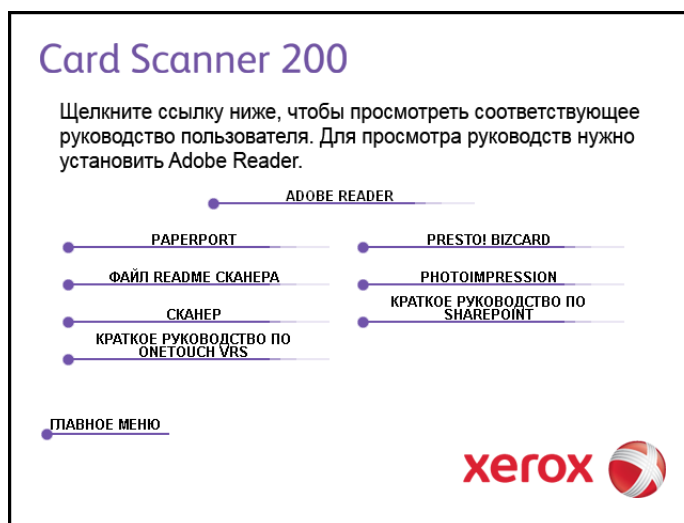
Card Scanner 200

Щелкните ссылку ниже, чтобы просмотреть соответствующее руководство пользователя. Для просмотра руководств нужно установить Adobe Reader.

ADOBE READER

PAPERPORT

PRESTO! BIZCARD

ФАЙЛ README СКАНЕРА

PHOTOIMPRESSION

СКАНЕР

КРАТКОЕ РУКОВОДСТВО ПО SHAREPOINT

КРАТКОЕ РУКОВОДСТВО ПО ONETOUCH VRS

ГЛАВНОЕ МЕНЮ

xerox